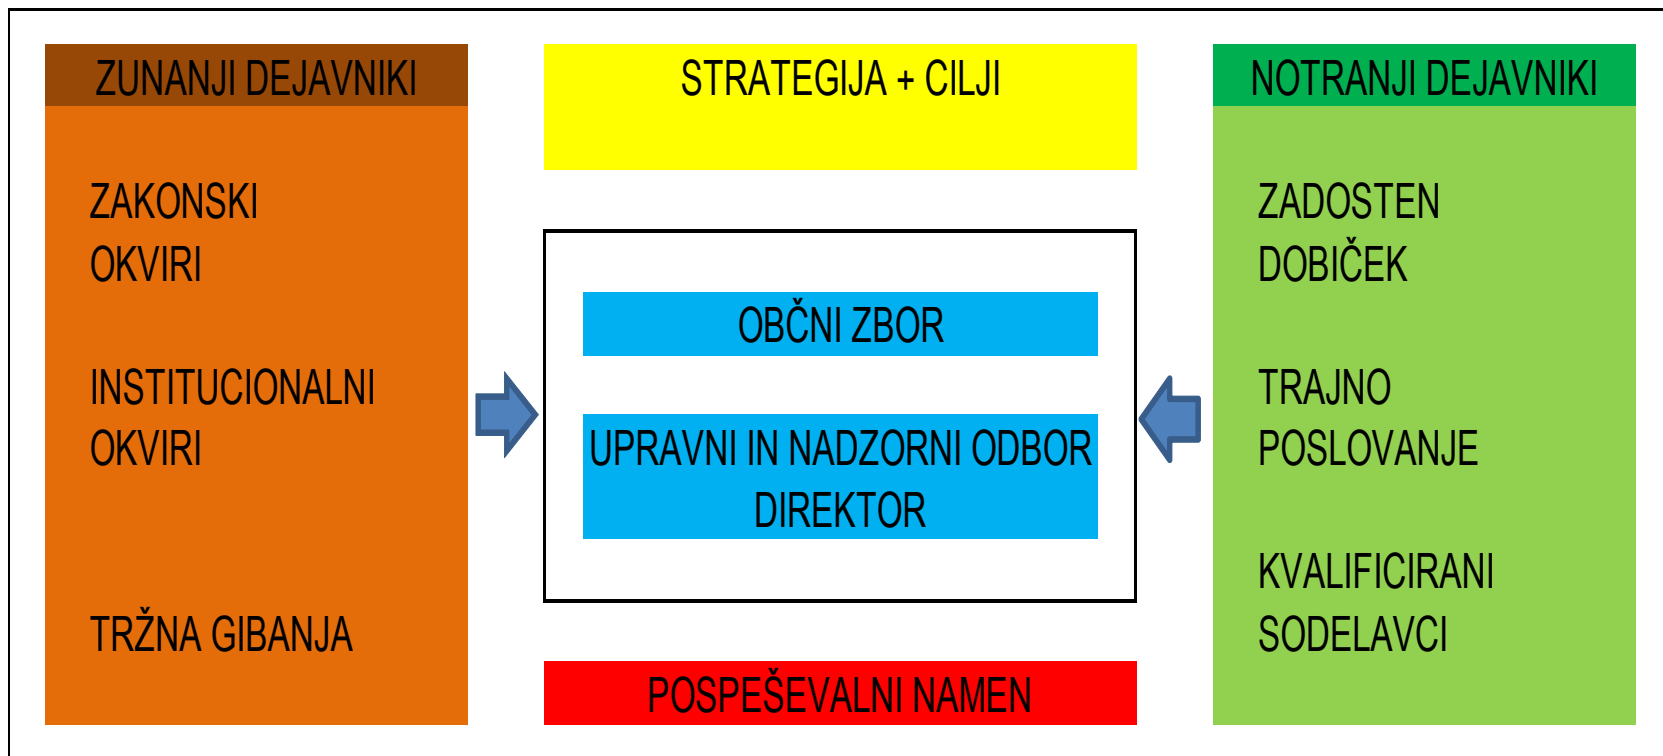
ZUNANJI DEJAVNIKI

ZAKONSKI OKVIRI

INSTITUCIONALNI OKVIRI

TRŽNA GIBANJA

STRATEGIJA + CILJI

OBČNI ZBOR

UPRAVNI IN NADZORNI ODBOR
DIREKTOR

POSPEŠEVALNI NAMEN

NOTRANJI DEJAVNIKI

ZADOSTEN DOBIČEK

TRAJNO POSLOVANJE

KVALIFICIRANI SODELAVCI